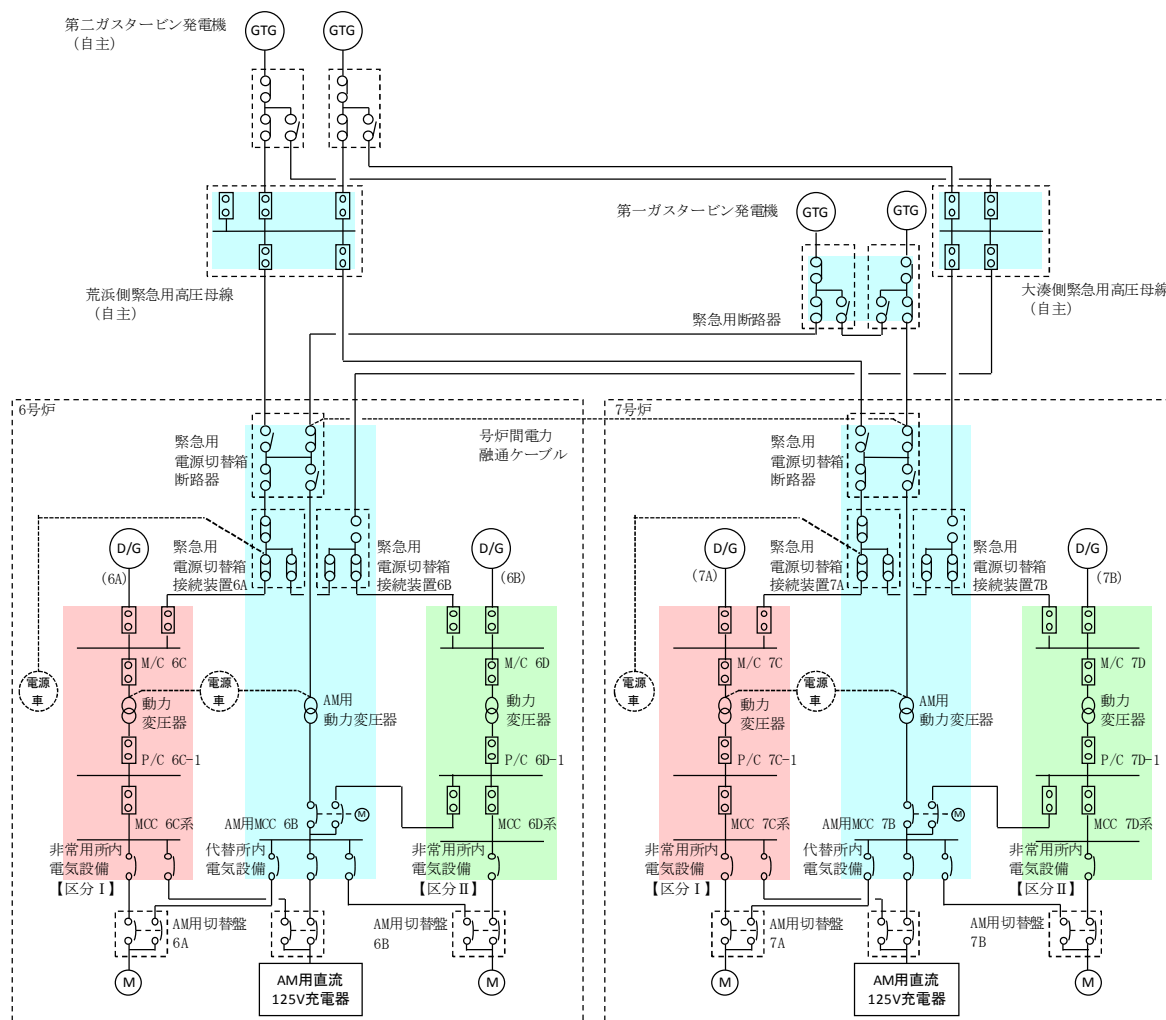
第二ガスタービン発電機
（自主）

GTG

GTG

第一ガスタービン発電機

GTG

GTG

荒浜側緊急用高圧母線
（自主）

緊急用断路器

大湊側緊急用高圧母線
（自主）

6号炉

緊急用
電源切替箱
断路器

号炉間電力
融通ケーブル

D/G
(6A)

緊急用
電源切替箱
接続装置6A

緊急用
電源切替箱
接続装置6B

D/G
(6B)

電源
車

M/C 6C

電源
車

AM用
動力変圧器

M/C 6D

動力
変圧器

動力
変圧器

P/C 6C-1

P/C 6D-1

M

AM用MCC 6B

MCC 6C系

MCC 6D系

非常用所内
電気設備
【区分Ⅰ】

代替所内
電気設備

非常用所内
電気設備
【区分Ⅱ】

AM用切替盤
6A

AM用切替盤
6B

M

AM用直流
125V充電器

M

7号炉

緊急用
電源切替箱
断路器

D/G
(7A)

緊急用
電源切替箱
接続装置7A

緊急用
電源切替箱
接続装置7B

D/G
(7B)

電源
車

M/C 7C

電源
車

AM用
動力変圧器

M/C 7D

動力
変圧器

動力
変圧器

P/C 7C-1

P/C 7D-1

M

AM用MCC 7B

MCC 7C系

MCC 7D系

非常用所内
電気設備
【区分Ⅰ】

代替所内
電気設備

非常用所内
電気設備
【区分Ⅱ】

AM用切替盤
7A

AM用切替盤
7B

M

AM用直流
125V充電器

M